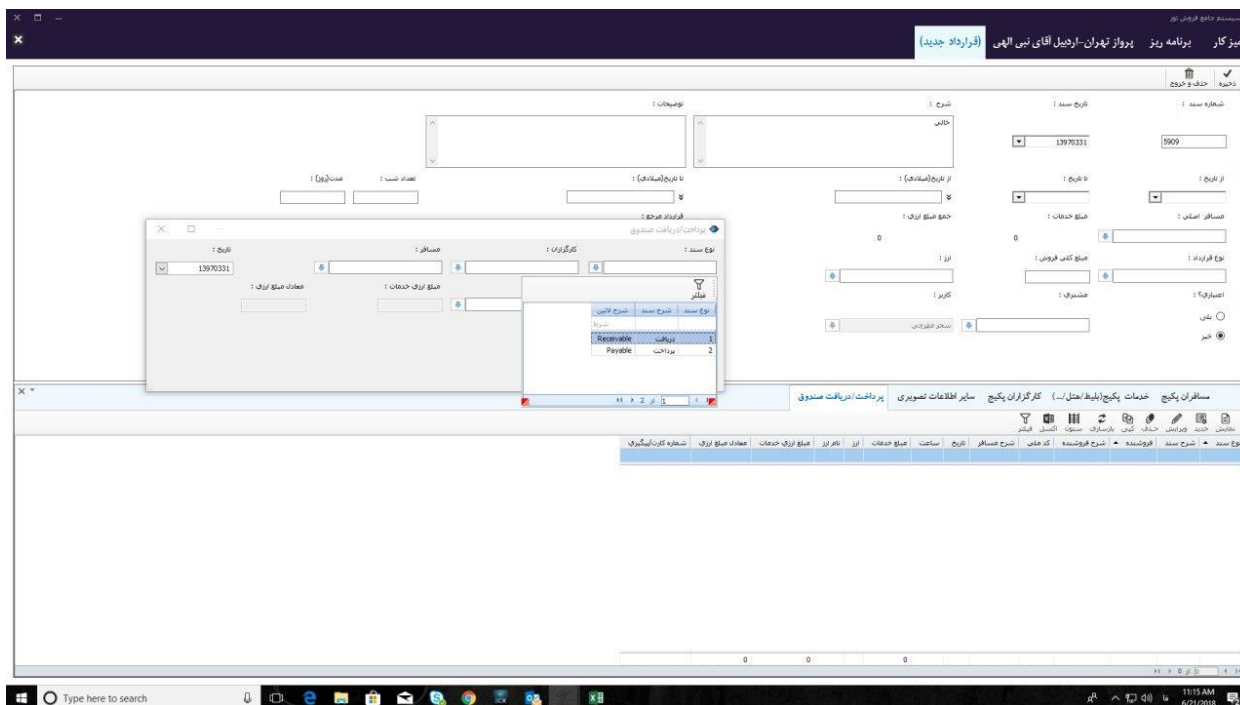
سیستم جامع فروش تور

میز کار برنامه ریز پرواز تهران-اردبیل آقای نبی الهی (قرارداد جدید)

ذخیره حذف و خروج

شماره سند : 5909
تاریخ سند : 13970331
شرح : خالی
توضیحات :

از تاریخ :
تا تاریخ :
از تاریخ(میلادی) :
تا تاریخ(میلادی) :
تعداد شب :
مدت(روز) :

مسافر اصلی :
مبلغ خدمات : 0
جمع مبلغ ارزی : 0
قرارداد مرجع :

نوع قرارداد :
مبلغ کلی فروش :
ارز :

اعتباری؟ :
بلی
خیر
مشتری :
کاربر :
سحر مهرجی

پرداخت/دریافت صندوق
نوع سند :
کارگزاران :
مسافر :
تاریخ : 13970331
مبلغ ارزی خدمات :
معادل مبلغ ارزی :

فیلتر
| نوع سند | شرح سند | شرح لاتین |
|---|---|---|
| شرط | | |
| 1 | دریافت | Receivable |
| 2 | پرداخت | Payable |

از 2

مسافران پکیج خدمات پکیج(بلیط/هتل/...) کارگزاران پکیج سایر اطلاعات تصویری پرداخت/دریافت صندوق

نمایش جدید ویرایش حذف کپی بازسازی ستون اکسل فیلتر

| نوع سند | شرح سند | فروشنده | شرح فروشنده | کد ملی | شرح مسافر | تاریخ | ساعت | مبلغ خدمات | ارز | نام ارز | مبلغ ارزی خدمات | معادل مبلغ ارزی | شماره کارت/پیگیری |
|---|---|---|---|---|---|---|---|---|---|---|---|---|---|
| | | | | | | | | 0 | | | 0 | 0 | |

از 0

Type here to search
11:15 AM
6/21/2018